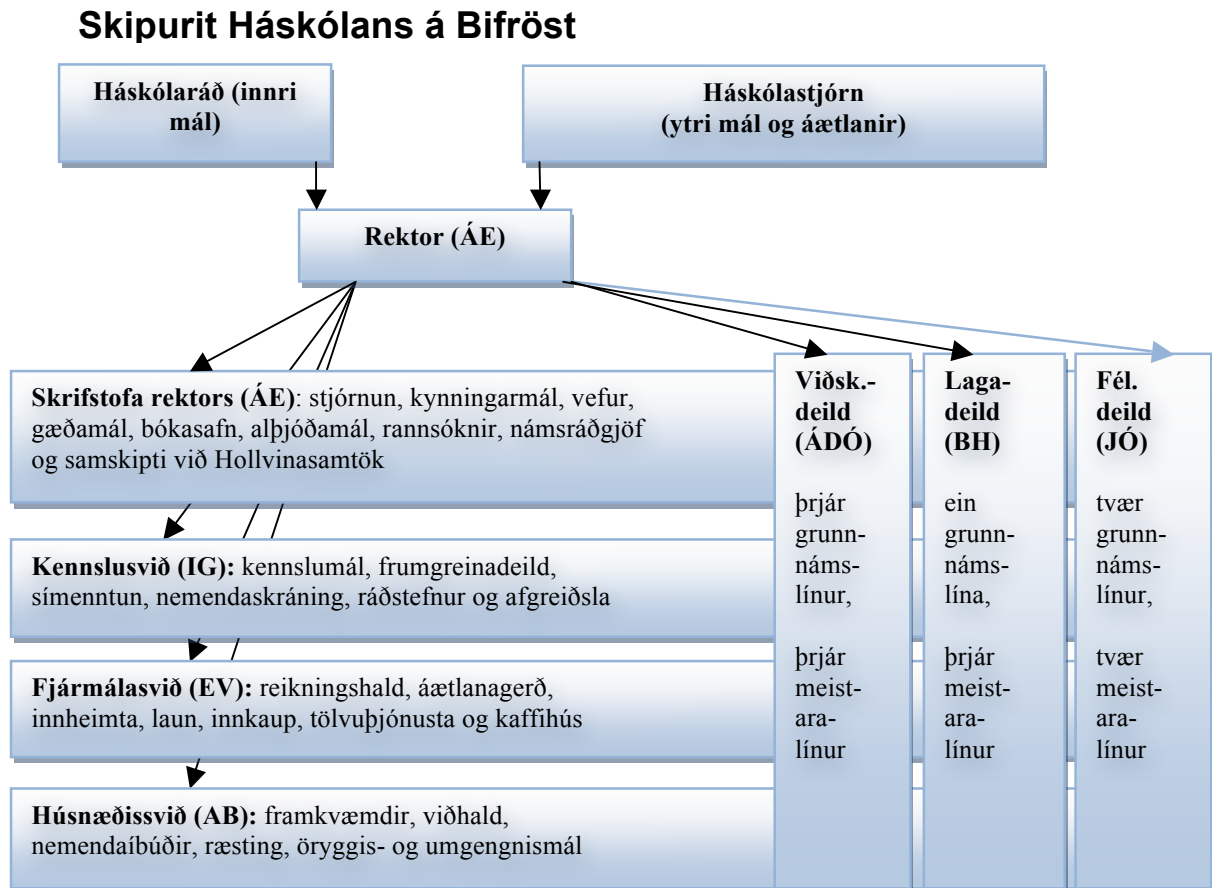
Skipurit Háskólans á Bifröst

Háskólaráð (innri mál)

Háskólastjórn (ytri mál og áætlanir)

Rektor (ÁE)

Skrifstofa rektors (ÁE): stjórnun, kynningarmál, vefur, gæðamál, bókasafn, alþjóðamál, rannsóknir, námsráðgjöf og samskipti við Hollvinasamtök

Kennslusvið (IG): kennslumál, frumgreinadeild, símenntun, nemendaskráning, ráðstefnur og afgreiðsla

Fjármálasvið (EV): reikningshald, áætlanagerð, innheimta, laun, innkaup, tölvuþjónusta og kaffihús

Húsnæðissvið (AB): framkvæmdir, viðhald, nemendaíbúðir, ræsting, öryggis- og umgengnismál

Viðsk.-deild (ÁDÓ)

þrjár grunnnámslínur,

þrjár meistaralínur

Lagadeild (BH)

ein grunnnámslína,

þrjár meistaralínur

Fél. deild (JÓ)

tvær grunnnámslínur,

tvær meistaralínur